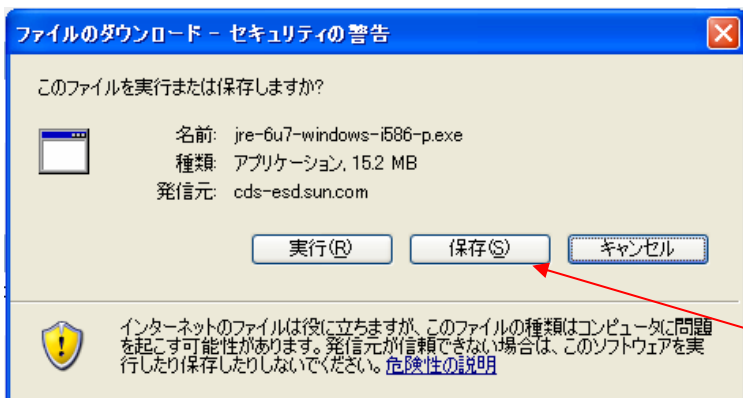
ファイルのダウンロード - セキュリティの警告

このファイルを実行または保存しますか?

名前: jre-6u7-windows-i586-p.exe
種類: アプリケーション, 15.2 MB
発信元: cds-esd.sun.com

実行(R)
保存(S)
キャンセル

インターネットのファイルは役に立ちますが、このファイルの種類はコンピュータに問題を起こす可能性があります。発信元が信頼できない場合は、このソフトウェアを実行したり保存したりしないでください。危険性の説明